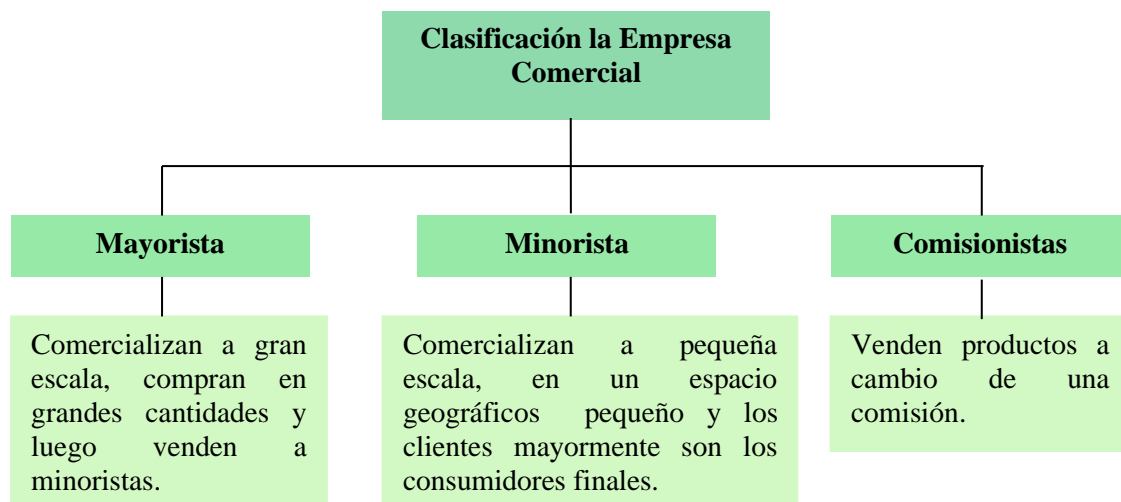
Clasificación la Empresa Comercial

Mayorista

Comercializan a gran escala, compran en grandes cantidades y luego venden a minoristas.

Minorista

Comercializan a pequeña escala, en un espacio geográficos pequeño y los clientes mayormente son los consumidores finales.

Comisionistas

Venden productos a cambio de una comisión.